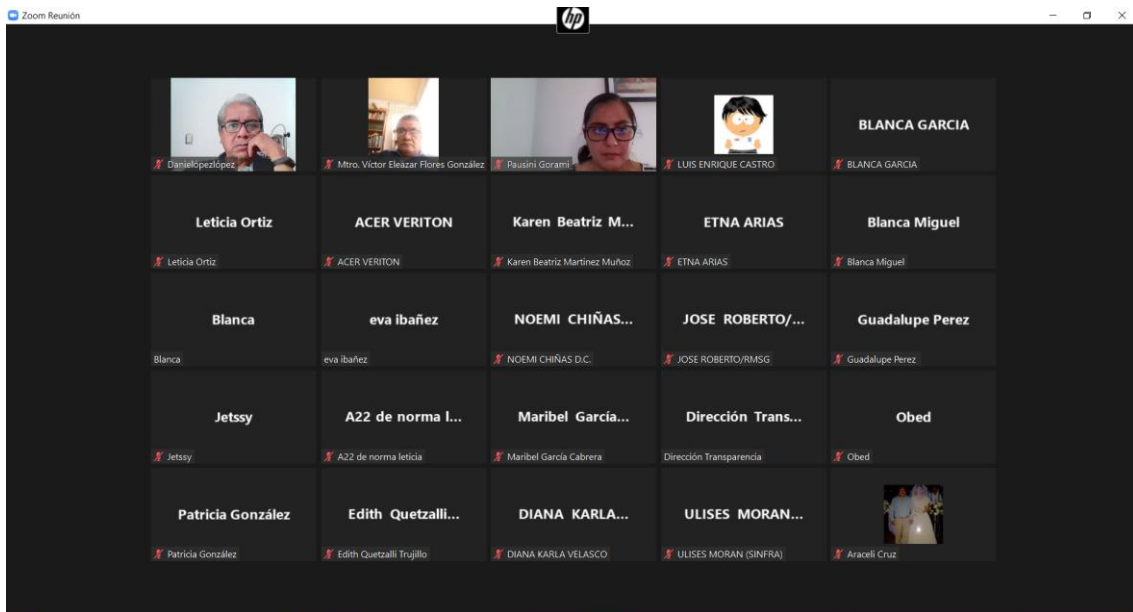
Zoom Reunión

Danielopezlópez
Mtro. Víctor Eleazar Flores González
Pausini Gorami
LUIS ENRIQUE CASTRO
BLANCA GARCIA
BLANCA GARCIA

Leticia Ortiz
Leticia Ortiz
ACER VERITON
ACER VERITON
Karen Beatriz M...
Karen Beatriz Martínez Muñoz
ETNA ARIAS
ETNA ARIAS
Blanca Miguel
Blanca Miguel

Blanca
Blanca
eva ibañez
eva ibañez
NOEMI CHIÑAS...
NOEMI CHIÑAS D.C.
JOSE ROBERTO/...
JOSE ROBERTO/RMSG
Guadalupe Perez
Guadalupe Perez

Jetssy
Jetssy
A22 de norma l...
A22 de norma leticia
Maribel García...
Maribel García Cabrera
Dirección Trans...
Dirección Transparencia
Obed
Obed

Patricia González
Patricia González
Edith Quetzalli...
Edith Quetzalli Trujillo
DIANA KARLA...
DIANA KARLA VELASCO
ULISES MORAN...
ULISES MORAN (SINFRA)
Araceli Cruz